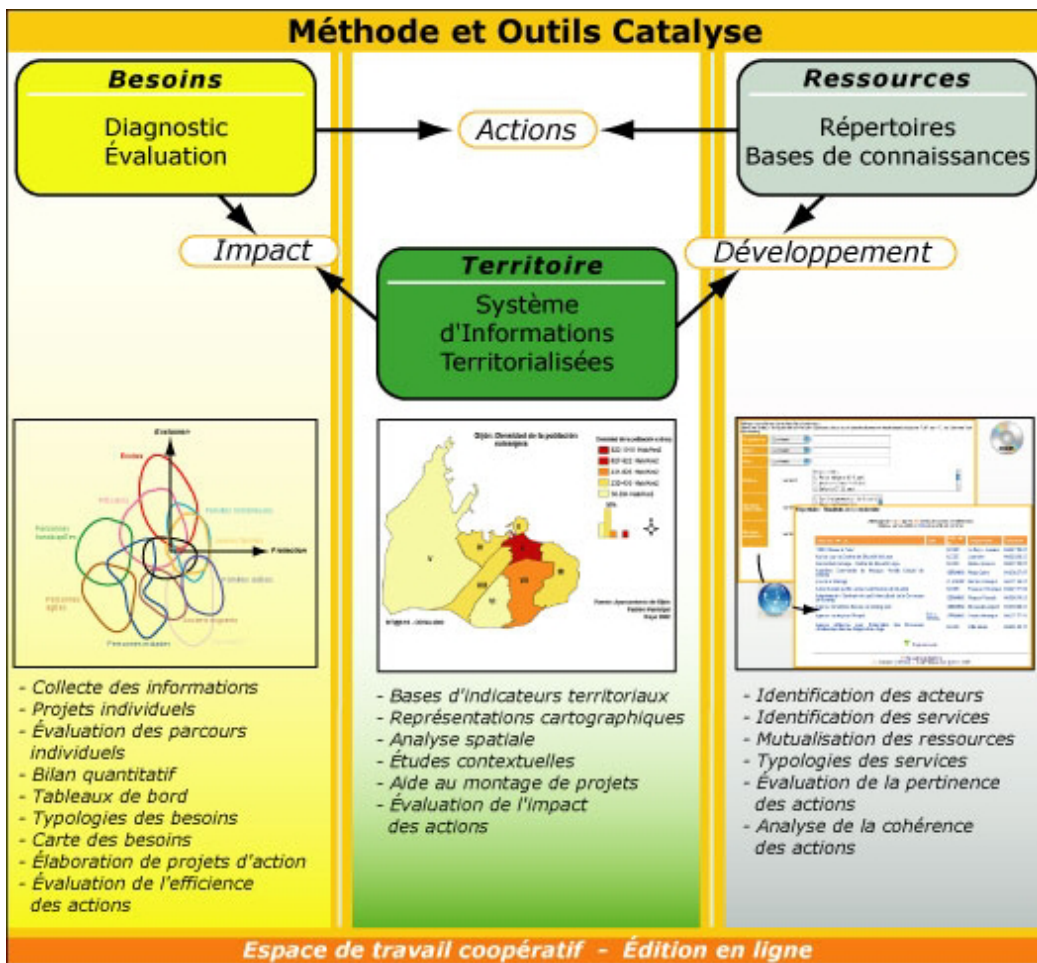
Méthode et Outils Catalyse

Besoins
Diagnostic
Évaluation

Actions

Ressources
Répertoires
Bases de connaissances

Impact

Territoire
Système d'Informations Territorialisées

Développement

Évolution
Protection
Dijon: Densité de la population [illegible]

- Collecte des informations
- Projets individuels
- Évaluation des parcours individuels
- Bilan quantitatif
- Tableaux de bord
- Typologies des besoins
- Carte des besoins
- Élaboration de projets d'action
- Évaluation de l'efficience des actions

- Bases d'indicateurs territoriaux
- Représentations cartographiques
- Analyse spatiale
- Études contextuelles
- Aide au montage de projets
- Évaluation de l'impact des actions

- Identification des acteurs
- Identification des services
- Mutualisation des ressources
- Typologies des services
- Évaluation de la pertinence des actions
- Analyse de la cohérence des actions

Espace de travail coopératif - Édition en ligne